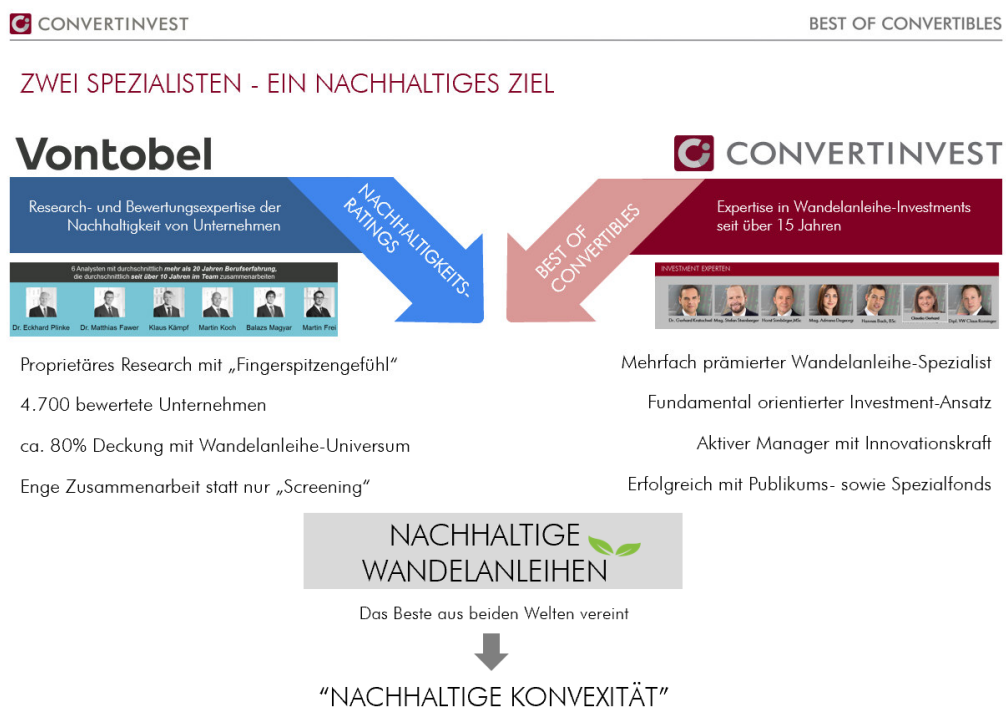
CONVERTINVEST

BEST OF CONVERTIBLES

ZWEI SPEZIALISTEN - EIN NACHHALTIGES ZIEL

Vontobel

Research- und Bewertungsexpertise der Nachhaltigkeit von Unternehmen

NACHHALTIGKEITS-RATINGS

6 Analysten mit durchschnittlich mehr als 20 Jahren Berufserfahrung, die durchschnittlich seit über 10 Jahren im Team zusammenarbeiten

Dr. Eckhard Plinke   Dr. Matthias Fawer   Klaus Kämpf   Martin Koch   Balazs Magyar   Martin Frei

CONVERTINVEST

Expertise in Wandelanleihe-Investments seit über 15 Jahren

BEST OF CONVERTIBLES

INVESTMENT EXPERTEN

Dr. Gerhard Kratochwil   Mag. Stefan Steinberger   Horst Simbürger, MSc   Mag. Adriana Dogaroiu   Thomas Koch, BSc   Claudia Gerhard   Dipl. NW Claus Rosenegger

Proprietäres Research mit „Fingerspitzengefühl"

4.700 bewertete Unternehmen

ca. 80% Deckung mit Wandelanleihe-Universum

Enge Zusammenarbeit statt nur „Screening"

Mehrfach prämierter Wandelanleihe-Spezialist

Fundamental orientierter Investment-Ansatz

Aktiver Manager mit Innovationskraft

Erfolgreich mit Publikums- sowie Spezialfonds

NACHHALTIGE WANDELANLEIHEN

Das Beste aus beiden Welten vereint

"NACHHALTIGE KONVEXITÄT"